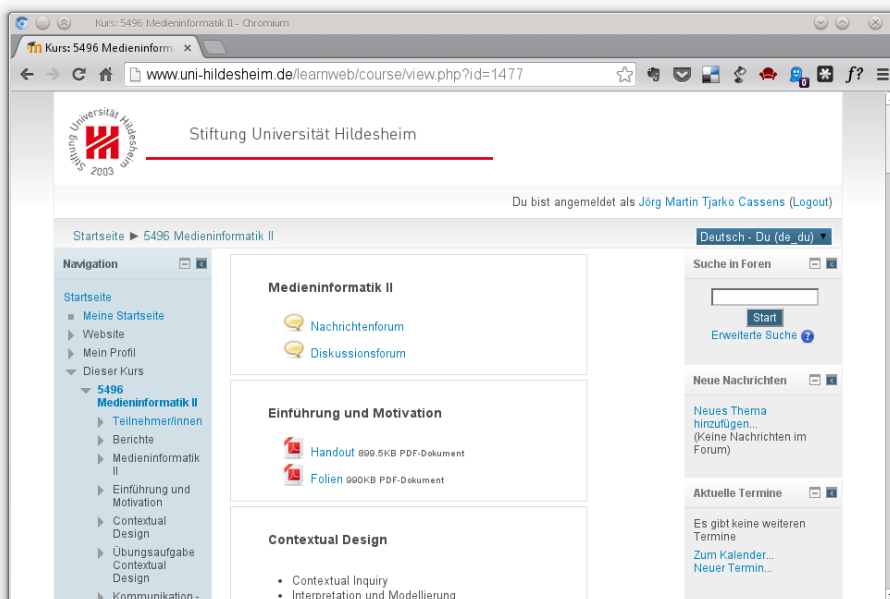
Kurs: 5496 Medieninformatik II - Chromium

Kurs: 5496 Medieninform ×

www.uni-hildesheim.de/learnweb/course/view.php?id=1477

Stiftung Universität Hildesheim 2003

Stiftung Universität Hildesheim

Du bist angemeldet als Jörg Martin Tjarko Cassens (Logout)

Startseite ▶ 5496 Medieninformatik II

Deutsch - Du (de_du)

Navigation

Startseite
Meine Startseite
Website
Mein Profil
Dieser Kurs
5496 Medieninformatik II
Teilnehmer/innen
Berichte
Medieninformatik II
Einführung und Motivation
Contextual Design
Übungsaufgabe Contextual Design
Kommunikation - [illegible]

Medieninformatik II

Nachrichtenforum

Diskussionsforum

Einführung und Motivation

Handout 899.5KB PDF-Dokument

Folien 990KB PDF-Dokument

Contextual Design

- Contextual Inquiry
- Interpretation und Modellierung

Suche in Foren

Start

Erweiterte Suche

Neue Nachrichten

Neues Thema hinzufügen...
(Keine Nachrichten im Forum)

Aktuelle Termine

Es gibt keine weiteren Termine

Zum Kalender...
Neuer Termin...